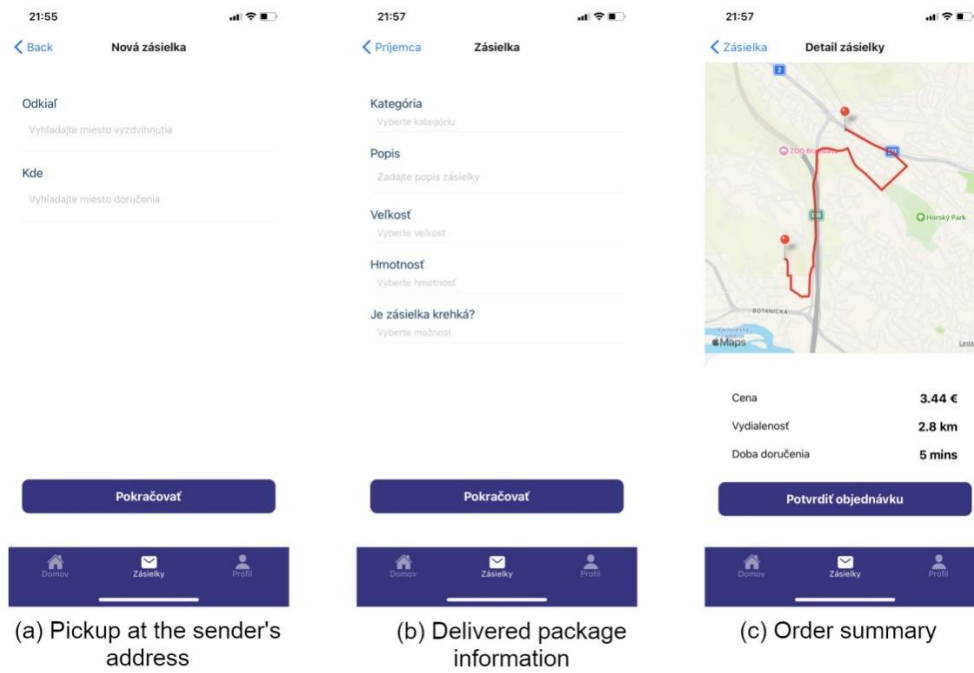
21:55

Back Nová zásielka

Odkiaľ
Vyhľadajte miesto vyzdvihnutia

Kde
Vyhľadajte miesto doručenia

Pokračovať

Domov Zásielky Profil

(a) Pickup at the sender's address

21:57

Príjemca Zásielka

Kategória
Vyberte kategóriu

Popis
Zadajte popis zásielky

Veľkosť
Vyberte veľkosť

Hmotnosť
Vyberte hmotnosť

Je zásielka krehká?
Vyberte možnosť

Pokračovať

Domov Zásielky Profil

(b) Delivered package information

21:57

Zásielka Detail zásielky

2
ZOO Bratislava
Horský Park
BOTANICKÁ
Maps
Lega

Cena 3.44 €
Vydialenosť 2.8 km
Doba doručenia 5 mins

Potvrdiť objednávku

Domov Zásielky Profil

(c) Order summary